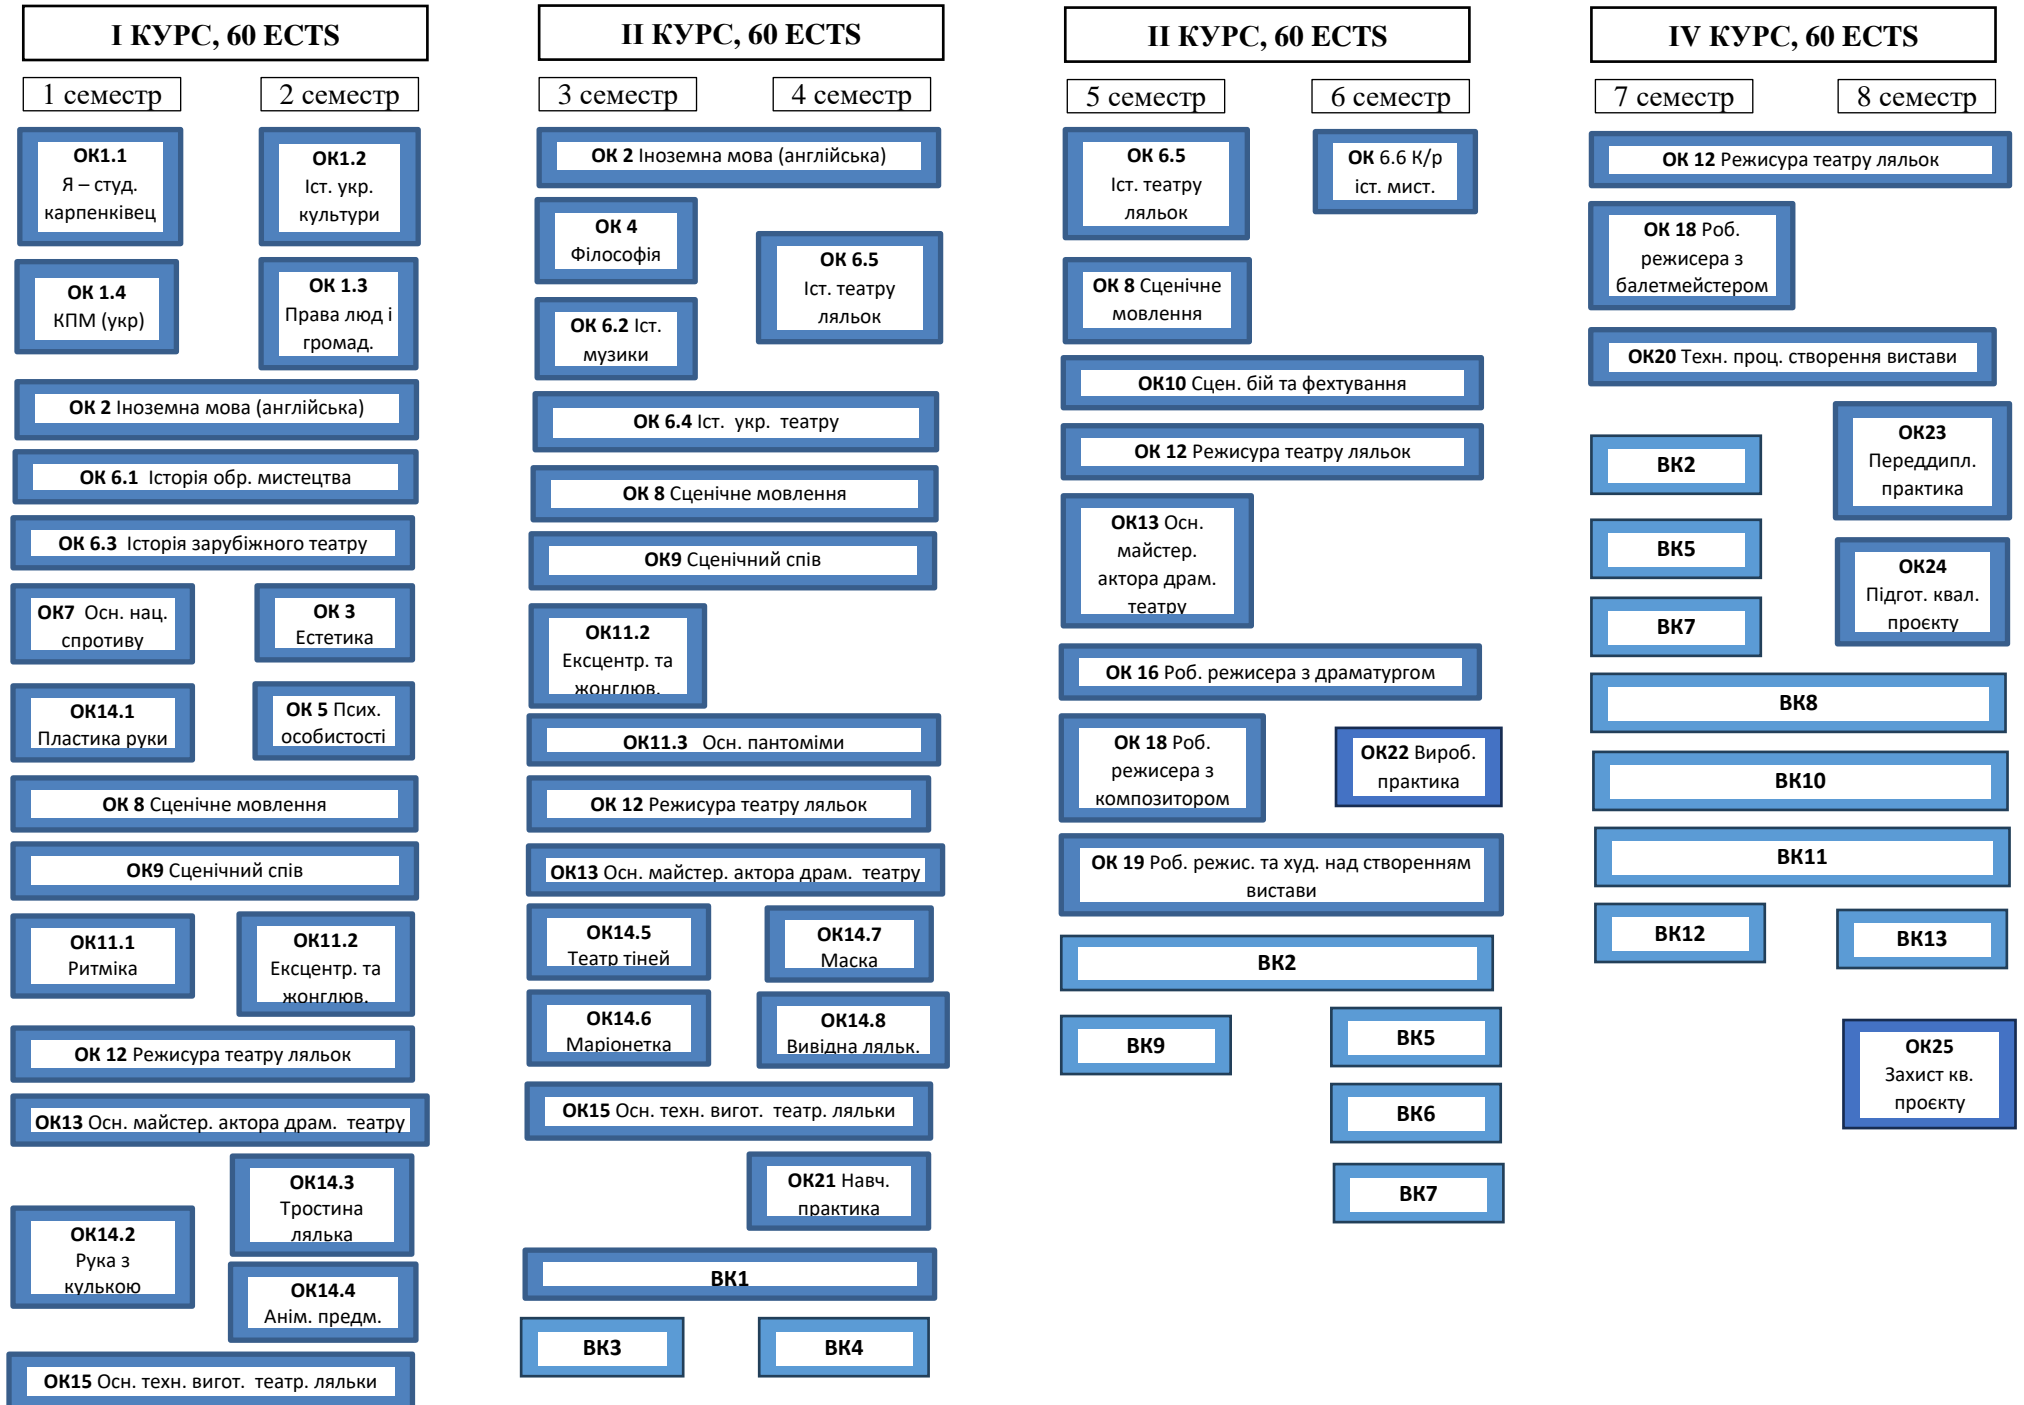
І КУРС, 60 ECTS

1 семестр

2 семестр

ОК1.1 Я – студ. карпенківец

ОК1.2 Іст. укр. культури

ОК 1.4 КПМ (укр)

ОК 1.3 Права люд і громад.

ОК 2 Іноземна мова (англійська)

ОК 6.1 Історія обр. мистецтва

ОК 6.3 Історія зарубіжного театру

ОК7 Осн. нац. спротиву

ОК 3 Естетика

ОК14.1 Пластика руки

ОК 5 Псих. особистості

ОК 8 Сценічне мовлення

ОК9 Сценічний спів

ОК11.1 Ритміка

ОК11.2 Ексцентр. та жонглюв.

ОК 12 Режисура театру ляльок

ОК13 Осн. майстер. актора драм. театру

ОК14.3 Тростина лялька

ОК14.2 Рука з кулькою

ОК14.4 Анім. предм.

ОК15 Осн. техн. вигот. театр. ляльки

ІІ КУРС, 60 ECTS

3 семестр

4 семестр

ОК 2 Іноземна мова (англійська)

ОК 4 Філософія

ОК 6.5 Іст. театру ляльок

ОК 6.2 Іст. музики

ОК 6.4 Іст. укр. театру

ОК 8 Сценічне мовлення

ОК9 Сценічний спів

ОК11.2 Ексцентр. та жонглюв.

ОК11.3 Осн. пантоміми

ОК 12 Режисура театру ляльок

ОК13 Осн. майстер. актора драм. театру

ОК14.5 Театр тіней

ОК14.7 Маска

ОК14.6 Маріонетка

ОК14.8 Вивідна ляльк.

ОК15 Осн. техн. вигот. театр. ляльки

ОК21 Навч. практика

ВК1

ВК3

ВК4

ІІ КУРС, 60 ECTS

5 семестр

6 семестр

ОК 6.5 Іст. театру ляльок

ОК 6.6 К/р іст. мист.

ОК 8 Сценічне мовлення

ОК10 Сцен. бій та фехтування

ОК 12 Режисура театру ляльок

ОК13 Осн. майстер. актора драм. театру

ОК 16 Роб. режисера з драматургом

ОК 18 Роб. режисера з композитором

ОК22 Вироб. практика

ОК 19 Роб. режис. та худ. над створенням вистави

ВК2

ВК9

ВК5

ВК6

ВК7

IV КУРС, 60 ECTS

7 семестр

8 семестр

ОК 12 Режисура театру ляльок

ОК 18 Роб. режисера з балетмейстером

ОК20 Техн. проц. створення вистави

ВК2

ОК23 Переддипл. практика

ВК5

ОК24 Підгот. квал. проєкту

ВК7

ВК8

ВК10

ВК11

ВК12

ВК13

ОК25 Захист кв. проєкту